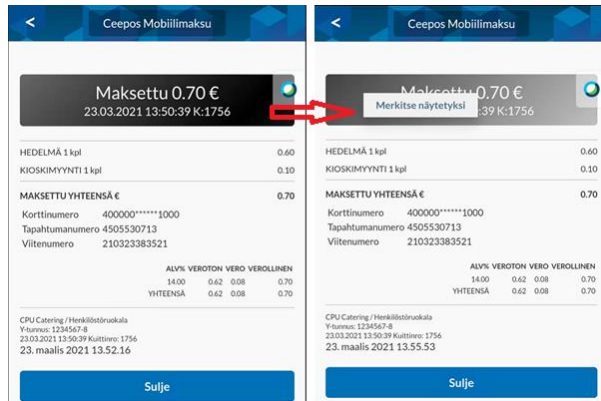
<

Ceepos Mobiilimaksu

Maksettu 0.70 €
23.03.2021 13:50:39 K:1756

HEDELMÄ 1 kpl 0.60
KIOSKIMYYNTI 1 kpl 0.10

MAKSETTU YHTEENSÄ € 0.70

Korttinumero 400000******1000
Tapahtumanumero 4505530713
Viitenumero 210323383521

| | ALV% | VEROTON | VERO | VEROLLINEN |
|---|---|---|---|---|
| | 14.00 | 0.62 | 0.08 | 0.70 |
| YHTEENSÄ | | 0.62 | 0.08 | 0.70 |

CPU Catering / Henkilöstöruokala
Y-tunnus: 1234567-8
23.03.2021 13:50:39 Kuittinro: 1756
23. maalis 2021 13.52.16

Sulje

<

Ceepos Mobiilimaksu

Maksettu 0.70 €
Merkitse näytetyksi
:39 K:1756

HEDELMÄ 1 kpl 0.60
KIOSKIMYYNTI 1 kpl 0.10

MAKSETTU YHTEENSÄ € 0.70

Korttinumero 400000******1000
Tapahtumanumero 4505530713
Viitenumero 210323383521

| | ALV% | VEROTON | VERO | VEROLLINEN |
|---|---|---|---|---|
| | 14.00 | 0.62 | 0.08 | 0.70 |
| YHTEENSÄ | | 0.62 | 0.08 | 0.70 |

CPU Catering / Henkilöstöruokala
Y-tunnus: 1234567-8
23.03.2021 13:50:39 Kuittinro: 1756
23. maalis 2021 13.55.53

Sulje